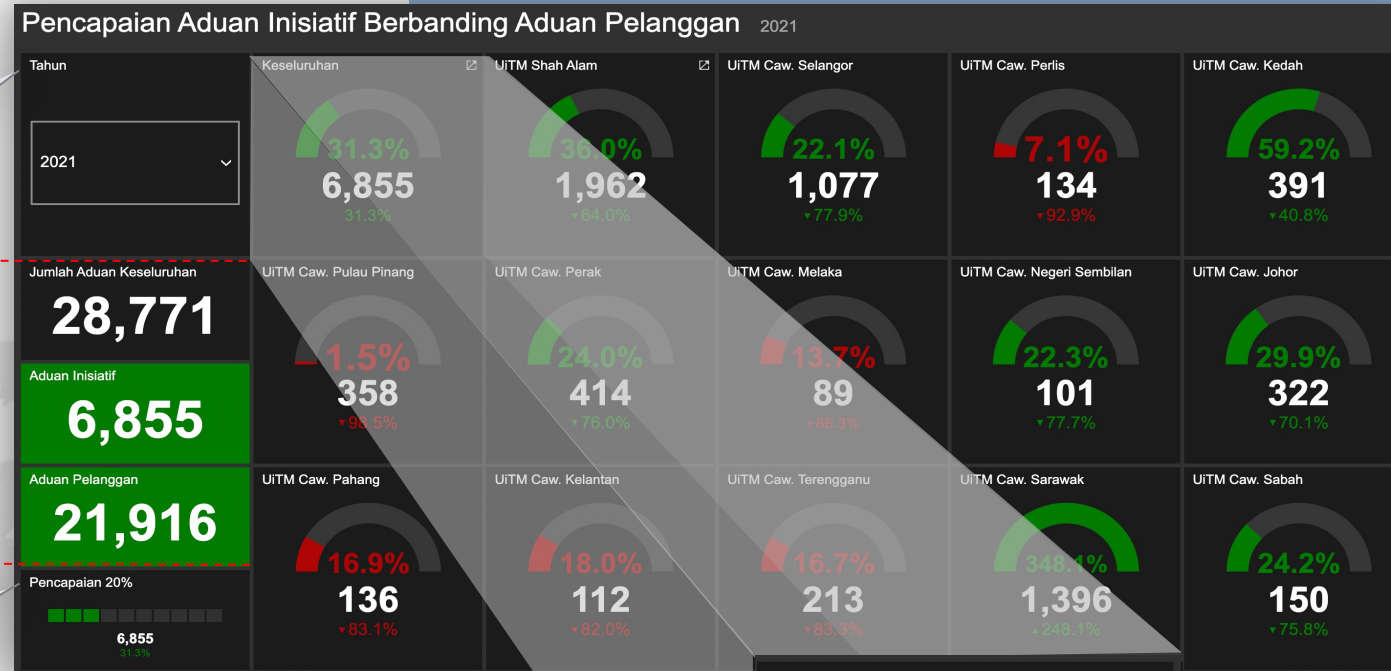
Pencapaian Aduan Inisiatif Berbanding Aduan Pelanggan 2021

Tahun

2021

Jumlah Aduan Keseluruhan

28,771

Aduan Inisiatif

6,855

Aduan Pelanggan

21,916

Pencapaian 20%

6,855
31.3%

Keseluruhan
31.3%
6,855
31.3%

UiTM Shah Alam
36.0%
1,962
▾64.0%

UiTM Caw. Selangor
22.1%
1,077
▾77.9%

UiTM Caw. Perlis
7.1%
134
▾92.9%

UiTM Caw. Kedah
59.2%
391
▾40.8%

UiTM Caw. Pulau Pinang
1.5%
358
▾98.5%

UiTM Caw. Perak
24.0%
414
▾76.0%

UiTM Caw. Melaka
13.7%
89
▾86.3%

UiTM Caw. Negeri Sembilan
22.3%
101
▾77.7%

UiTM Caw. Johor
29.9%
322
▾70.1%

UiTM Caw. Pahang
16.9%
136
▾83.1%

UiTM Caw. Kelantan
18.0%
112
▾82.0%

UiTM Caw. Terengganu
16.7%
213
▾83.3%

UiTM Caw. Sarawak
348.1%
1,396
▴248.1%

UiTM Caw. Sabah
24.2%
150
▾75.8%